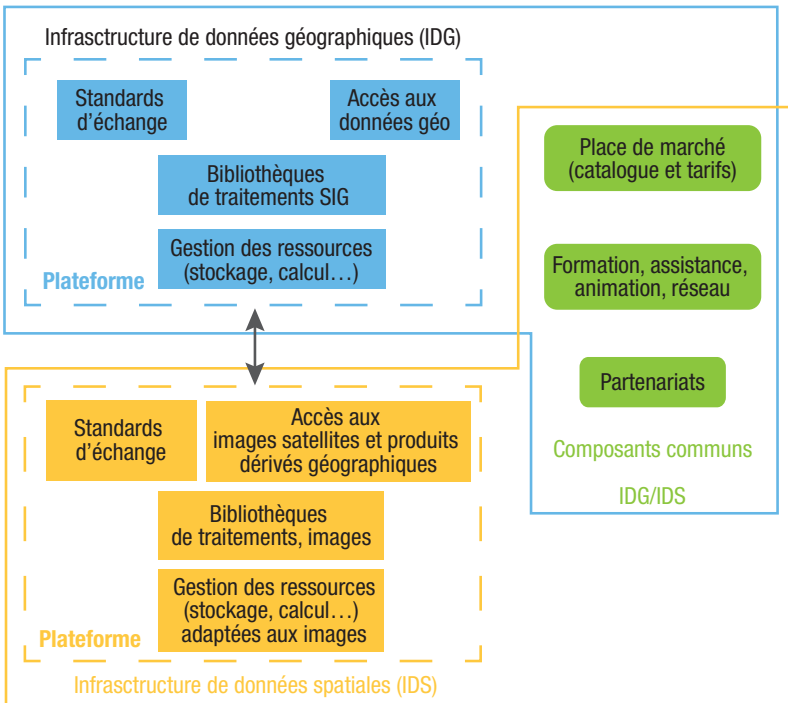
Infrastructure de données géographiques (IDG)

Standards d'échange

Accès aux données géo

Bibliothèques de traitements SIG

Gestion des ressources (stockage, calcul…)

Plateforme

Place de marché (catalogue et tarifs)

Formation, assistance, animation, réseau

Partenariats

Composants communs

IDG/IDS

Standards d'échange

Accès aux images satellites et produits dérivés géographiques

Bibliothèques de traitements, images

Gestion des ressources (stockage, calcul…) adaptées aux images

Plateforme

Infrastructure de données spatiales (IDS)